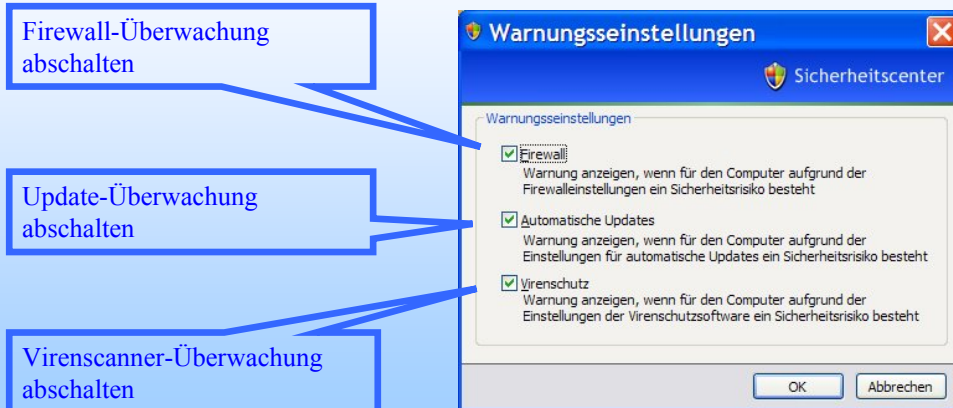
Firewall-Überwachung abschalten

Update-Überwachung abschalten

Virenscanner-Überwachung abschalten

Warnungseinstellungen

Sicherheitscenter

Warnungseinstellungen

Firewall
Warnung anzeigen, wenn für den Computer aufgrund der Firewalleinstellungen ein Sicherheitsrisiko besteht

Automatische Updates
Warnung anzeigen, wenn für den Computer aufgrund der Einstellungen für automatische Updates ein Sicherheitsrisiko besteht

Virenschutz
Warnung anzeigen, wenn für den Computer aufgrund der Einstellungen der Virenschutzsoftware ein Sicherheitsrisiko besteht

OK
Abbrechen